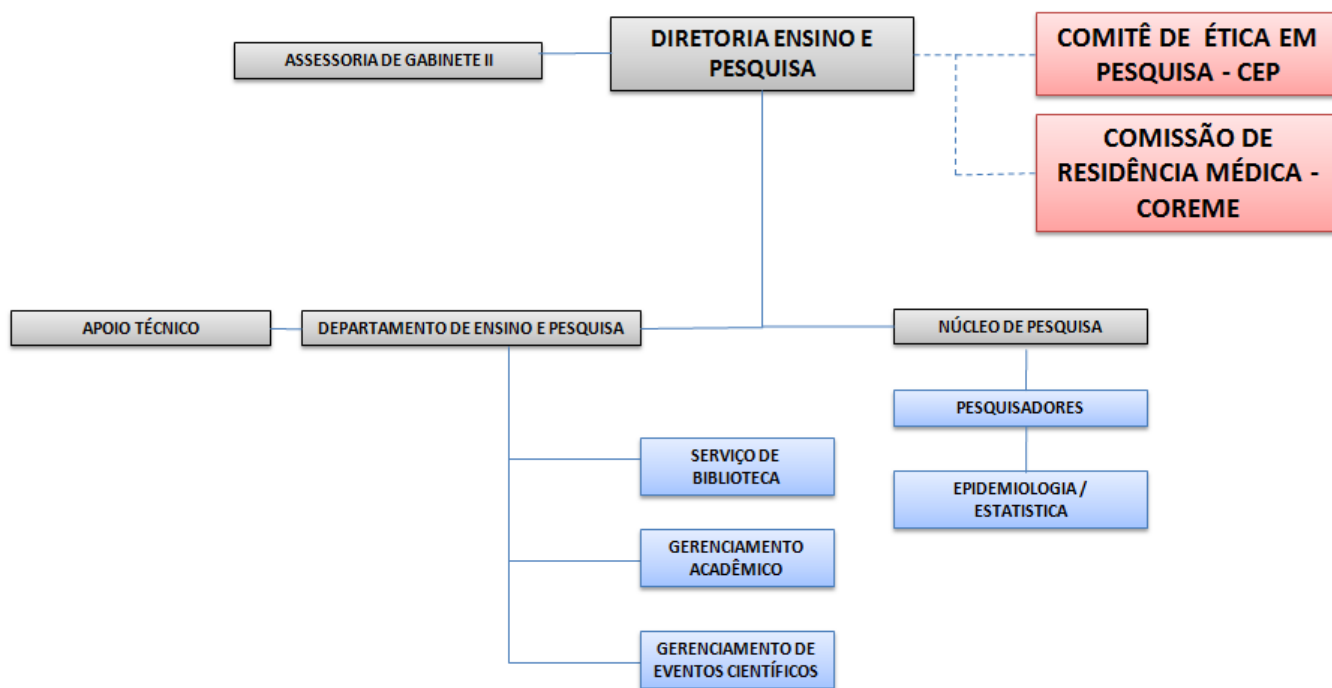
ASSESSORIA DE GABINETE II

DIRETORIA ENSINO E PESQUISA

COMITÊ DE ÉTICA EM PESQUISA - CEP

COMISSÃO DE RESIDÊNCIA MÉDICA - COREME

APOIO TÉCNICO

DEPARTAMENTO DE ENSINO E PESQUISA

NÚCLEO DE PESQUISA

PESQUISADORES

EPIDEMIOLOGIA / ESTATISTICA

SERVIÇO DE BIBLIOTECA

GERENCIAMENTO ACADÊMICO

GERENCIAMENTO DE EVENTOS CIENTÍFICOS